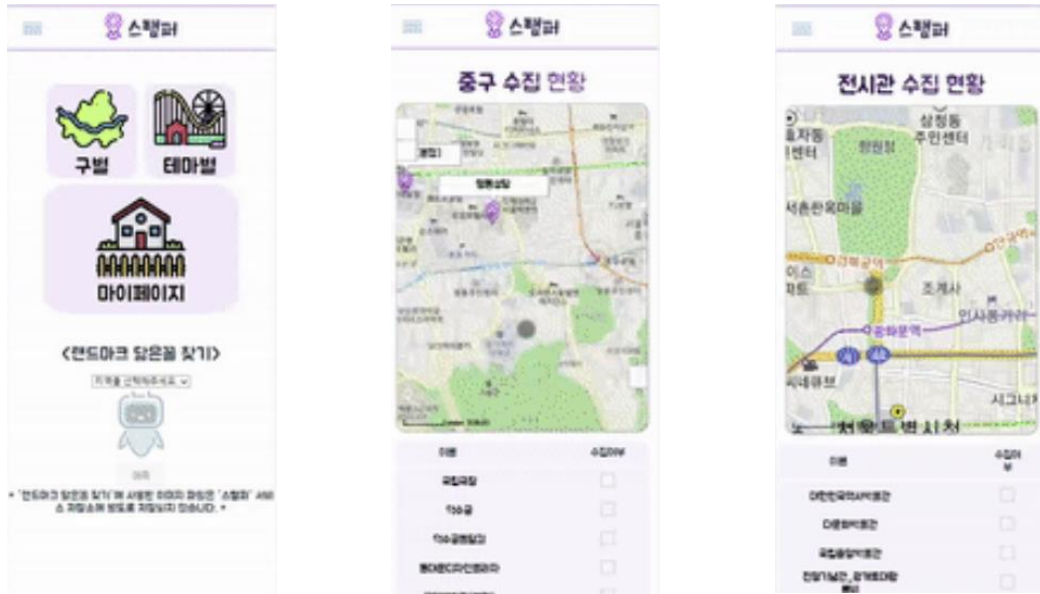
스탬퍼

구별

테마별

마이페이지

<랜드마크 닮은꼴 찾기>

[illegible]

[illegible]

* '랜드마크 닮은꼴 찾기'에 사용된 이미지 파일은 '스탬퍼' 서비스 저장소에 별도로 저장되지 않습니다. *

스탬퍼

중구 수집 현황

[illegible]

이름 | 수집여부

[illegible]

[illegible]

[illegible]

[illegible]

스탬퍼

전시관 수집 현황

삼청동 주민센터

정원정

서촌한옥마을

조계사

인사동

시그니처

이름 | 수집여부

대한민국역사박물관

대한제국역사관

국립현대미술관

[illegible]